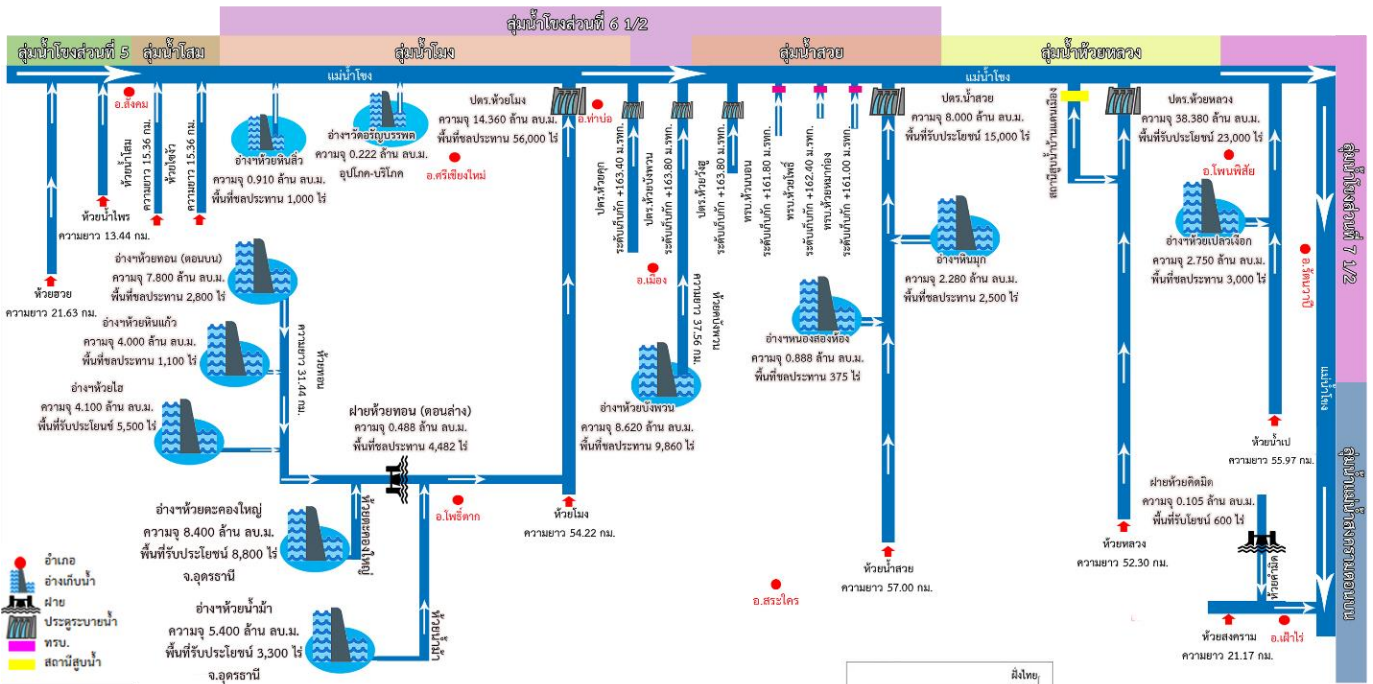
ลุ่มน้ำโขงส่วนที่ 6 1/2

ลุ่มน้ำโขงส่วนที่ 5

ลุ่มน้ำโสม

ลุ่มน้ำโมง

ลุ่มน้ำสวย

ลุ่มน้ำห้วยหลวง

แม่น้ำโขง

แม่น้ำโขง

อ.สังคม

ห้วยน้ำโสม

ห้วยน้ำไพร

ความยาว 13.44 กม.

ห้วยซวย

ความยาว 21.63 กม.

ความยาว 15.36 กม.

ห้วยไซจ้ำ

ความยาว 15.36 กม.

อ่างฯห้วยหินสิ่ว

ความจุ 0.910 ล้าน ลบ.ม.

พื้นที่ชลประทาน 1,000 ไร่

อ่างฯวัดอรัญบรรพต

ความจุ 0.222 ล้าน ลบ.ม.

อุปโภค-บริโภค

ปตร.ห้วยโมง

ความจุ 14.360 ล้าน ลบ.ม.

พื้นที่ชลประทาน 56,000 ไร่

อ.ท่าบ่อ

อ.ศรีเชียงใหม่

อ่างฯห้วยทอน (ตอนบน)

ความจุ 7.800 ล้าน ลบ.ม.

พื้นที่ชลประทาน 2,800 ไร่

อ่างฯห้วยหินแก้ว

ความจุ 4.000 ล้าน ลบ.ม.

พื้นที่ชลประทาน 1,100 ไร่

อ่างฯห้วยไฮ

ความจุ 4.100 ล้าน ลบ.ม.

พื้นที่รับประโยชน์ 5,500 ไร่

ห้วยทอน

ความยาว 31.44 กม.

ฝายห้วยทอน (ตอนล่าง)

ความจุ 0.488 ล้าน ลบ.ม.

พื้นที่ชลประทาน 4,482 ไร่

ห้วยตะคองใหญ่

อ.โพธิ์ตาก

ห้วยโมง

ความยาว 54.22 กม.

อ่างฯห้วยตะคองใหญ่

ความจุ 8.400 ล้าน ลบ.ม.

พื้นที่รับประโยชน์ 8,800 ไร่

จ.อุดรธานี

อ่างฯห้วยน้ำม้า

ความจุ 5.400 ล้าน ลบ.ม.

พื้นที่รับประโยชน์ 3,300 ไร่

จ.อุดรธานี

ห้วยน้ำม้า

ปตร.ห้วยคุก

ระดับเก็บกัก +163.40 ม.รทก.

ปตร.ห้วยบังพวน

ระดับเก็บกัก +163.80 ม.รทก.

อ.เมือง

ปตร.ห้วยวัฒ

ระดับเก็บกัก +163.80 ม.รทก.

ห้วยคุณพวน

ความยาว 37.56 กม.

อ่างฯห้วยบังพวน

ความจุ 8.620 ล้าน ลบ.ม.

พื้นที่ชลประทาน 9,860 ไร่

ทรบ.ห้วยนอน

ระดับเก็บกัก +161.80 ม.รทก.

ทรบ.ห้วยโพธิ์

ระดับเก็บกัก +162.40 ม.รทก.

ทรบ.ห้วยหมากต่อง

ระดับเก็บกัก +161.00 ม.รทก.

ปตร.น้ำสวย

ความจุ 8.000 ล้าน ลบ.ม.

พื้นที่รับประโยชน์ 15,000 ไร่

อ่างฯหินมุก

ความจุ 2.280 ล้าน ลบ.ม.

พื้นที่ชลประทาน 2,500 ไร่

อ่างฯหนองสองห้อง

ความจุ 0.888 ล้าน ลบ.ม.

พื้นที่ชลประทาน 375 ไร่

ห้วยน้ำสวย

ความยาว 57.00 กม.

อ.สระใคร

สถานีสูบน้ำบ้านหนองแก้ง

ปตร.ห้วยหลวง

ความจุ 38.380 ล้าน ลบ.ม.

พื้นที่รับประโยชน์ 23,000 ไร่

อ.โพนพิสัย

อ่างฯห้วยเปลวเงือก

ความจุ 2.750 ล้าน ลบ.ม.

พื้นที่ชลประทาน 3,000 ไร่

อ.รัตนวาปี

ห้วยน้ำเป

ความยาว 55.97 กม.

ฝายห้วยคิดมิด

ความจุ 0.105 ล้าน ลบ.ม.

พื้นที่รับประโยชน์ 600 ไร่

ห้วยหลวง

ความยาว 52.30 กม.

ห้วยคำมิด

ห้วยสงคราม

ความยาว 21.17 กม.

อ.เฝ้าไร่

ลุ่มน้ำโขงส่วนที่ 7 1/2

แม่น้ำโขง

ลุ่มน้ำสงครามตอนบน

อำเภอ

อ่างเก็บน้ำ

ฝาย

ประตูระบายน้ำ

ทรบ.

สถานีสูบน้ำ

ฝั่งไทย